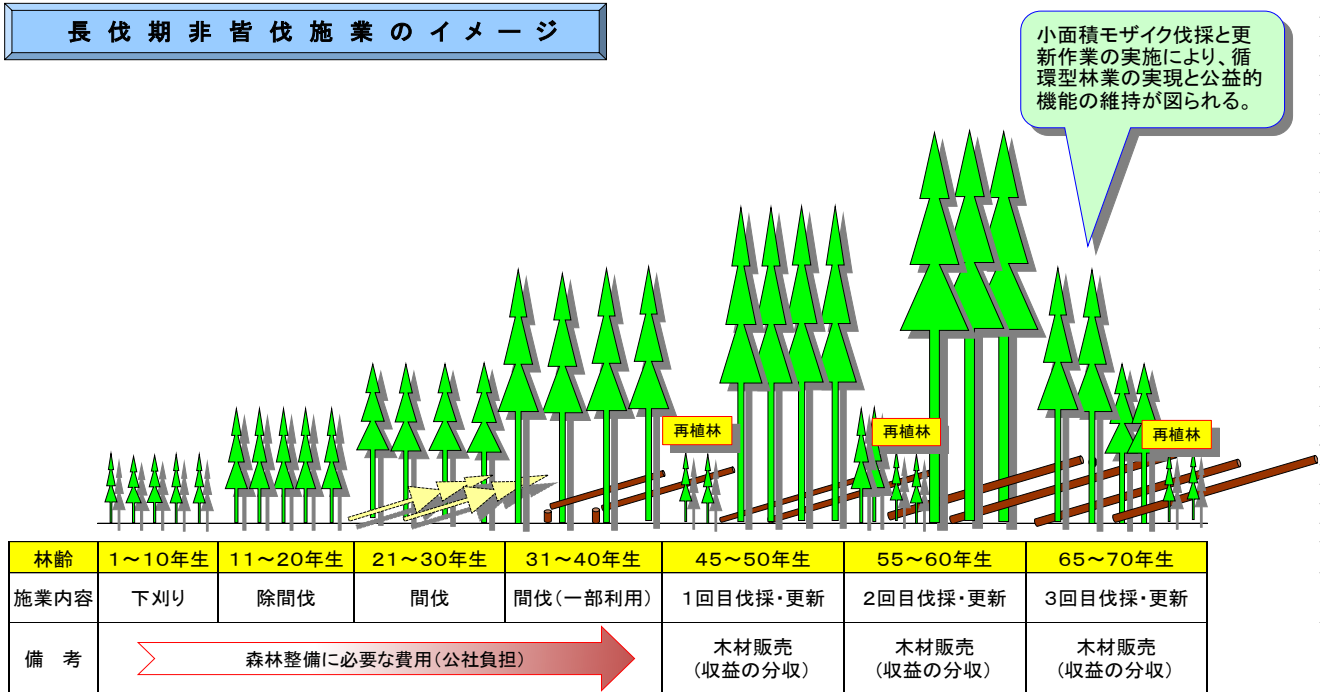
長伐期非皆伐施業のイメージ

小面積モザイク伐採と更新作業の実施により、循環型林業の実現と公益的機能の維持が図られる。

再植林

再植林

再植林

| 林齢 | 1～10年生 | 11～20年生 | 21～30年生 | 31～40年生 | 45～50年生 | 55～60年生 | 65～70年生 |
|---|---|---|---|---|---|---|---|
| 施業内容 | 下刈り | 除間伐 | 間伐 | 間伐（一部利用） | 1回目伐採・更新 | 2回目伐採・更新 | 3回目伐採・更新 |
| 備　考 | 森林整備に必要な費用（公社負担） | | | | 木材販売（収益の分収） | 木材販売（収益の分収） | 木材販売（収益の分収） |